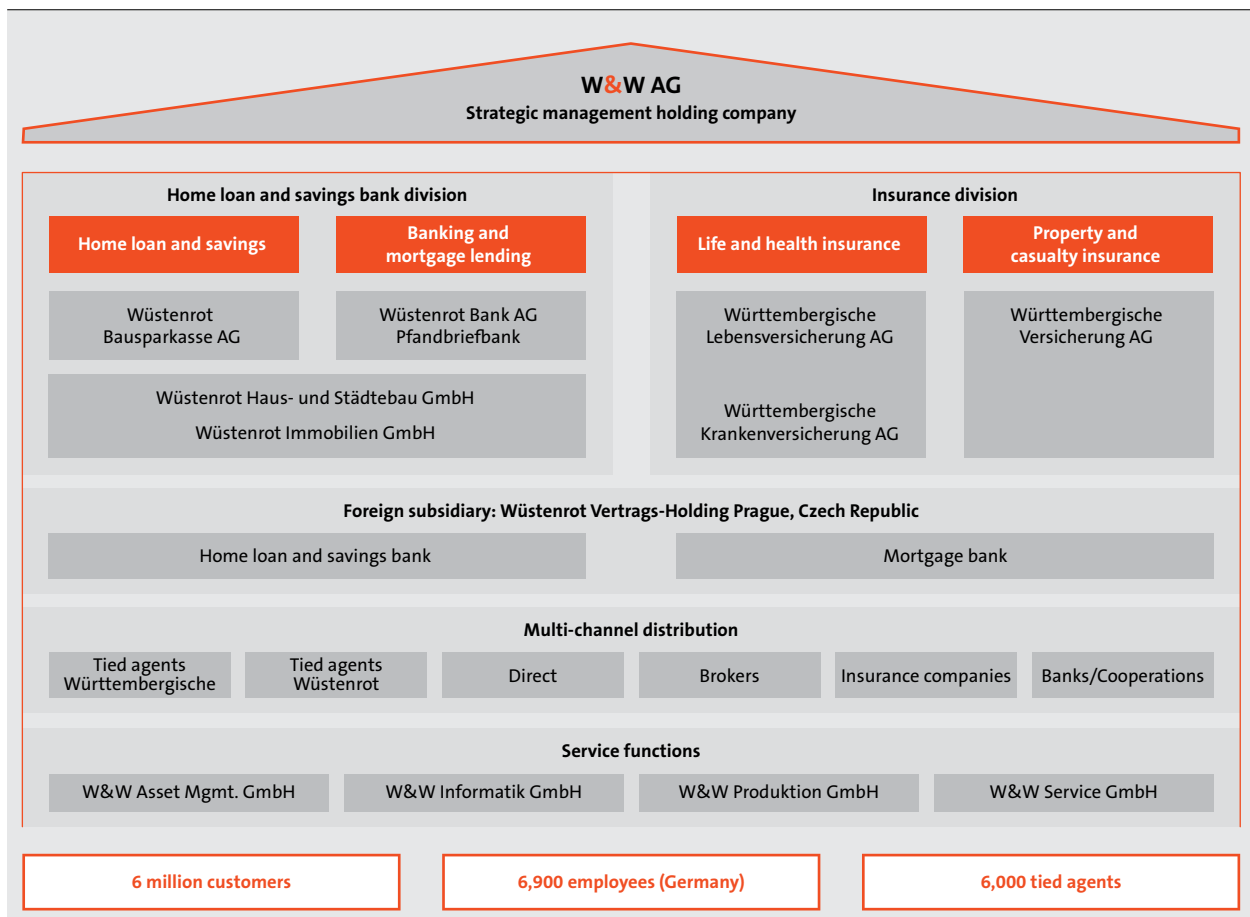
W&W AG
Strategic management holding company

Home loan and savings bank division

Home loan and savings

Banking and mortgage lending

Wüstenrot Bausparkasse AG

Wüstenrot Bank AG Pfandbriefbank

Wüstenrot Haus- und Städtebau GmbH
Wüstenrot Immobilien GmbH

Insurance division

Life and health insurance

Property and casualty insurance

Württembergische Lebensversicherung AG

Württembergische Krankenversicherung AG

Württembergische Versicherung AG

Foreign subsidiary: Wüstenrot Vertrags-Holding Prague, Czech Republic

Home loan and savings bank

Mortgage bank

Multi-channel distribution

Tied agents Württembergische

Tied agents Wüstenrot

Direct

Brokers

Insurance companies

Banks/Cooperations

Service functions

W&W Asset Mgmt. GmbH

W&W Informatik GmbH

W&W Produktion GmbH

W&W Service GmbH

6 million customers

6,900 employees (Germany)

6,000 tied agents